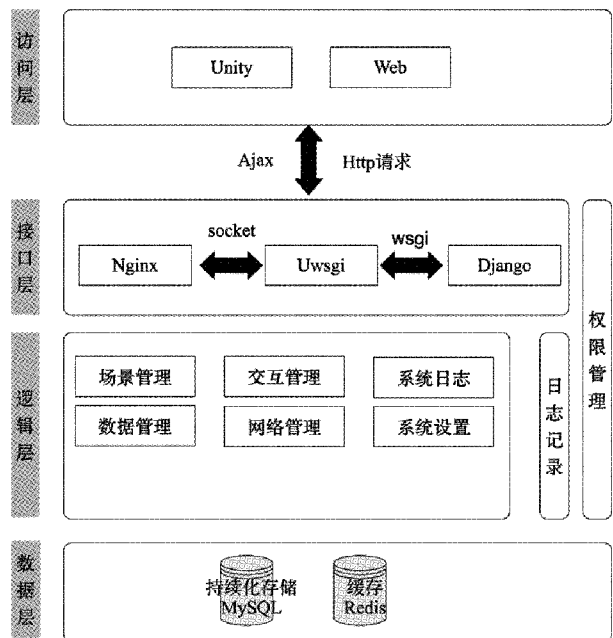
访问层

Unity

Web

Ajax

Http请求

接口层

socket

wsgi

Nginx

Uwsgi

Django

权限管理

逻辑层

场景管理

交互管理

系统日志

数据管理

网络管理

系统设置

日志记录

数据层

持续化存储 MySQL

缓存 Redis